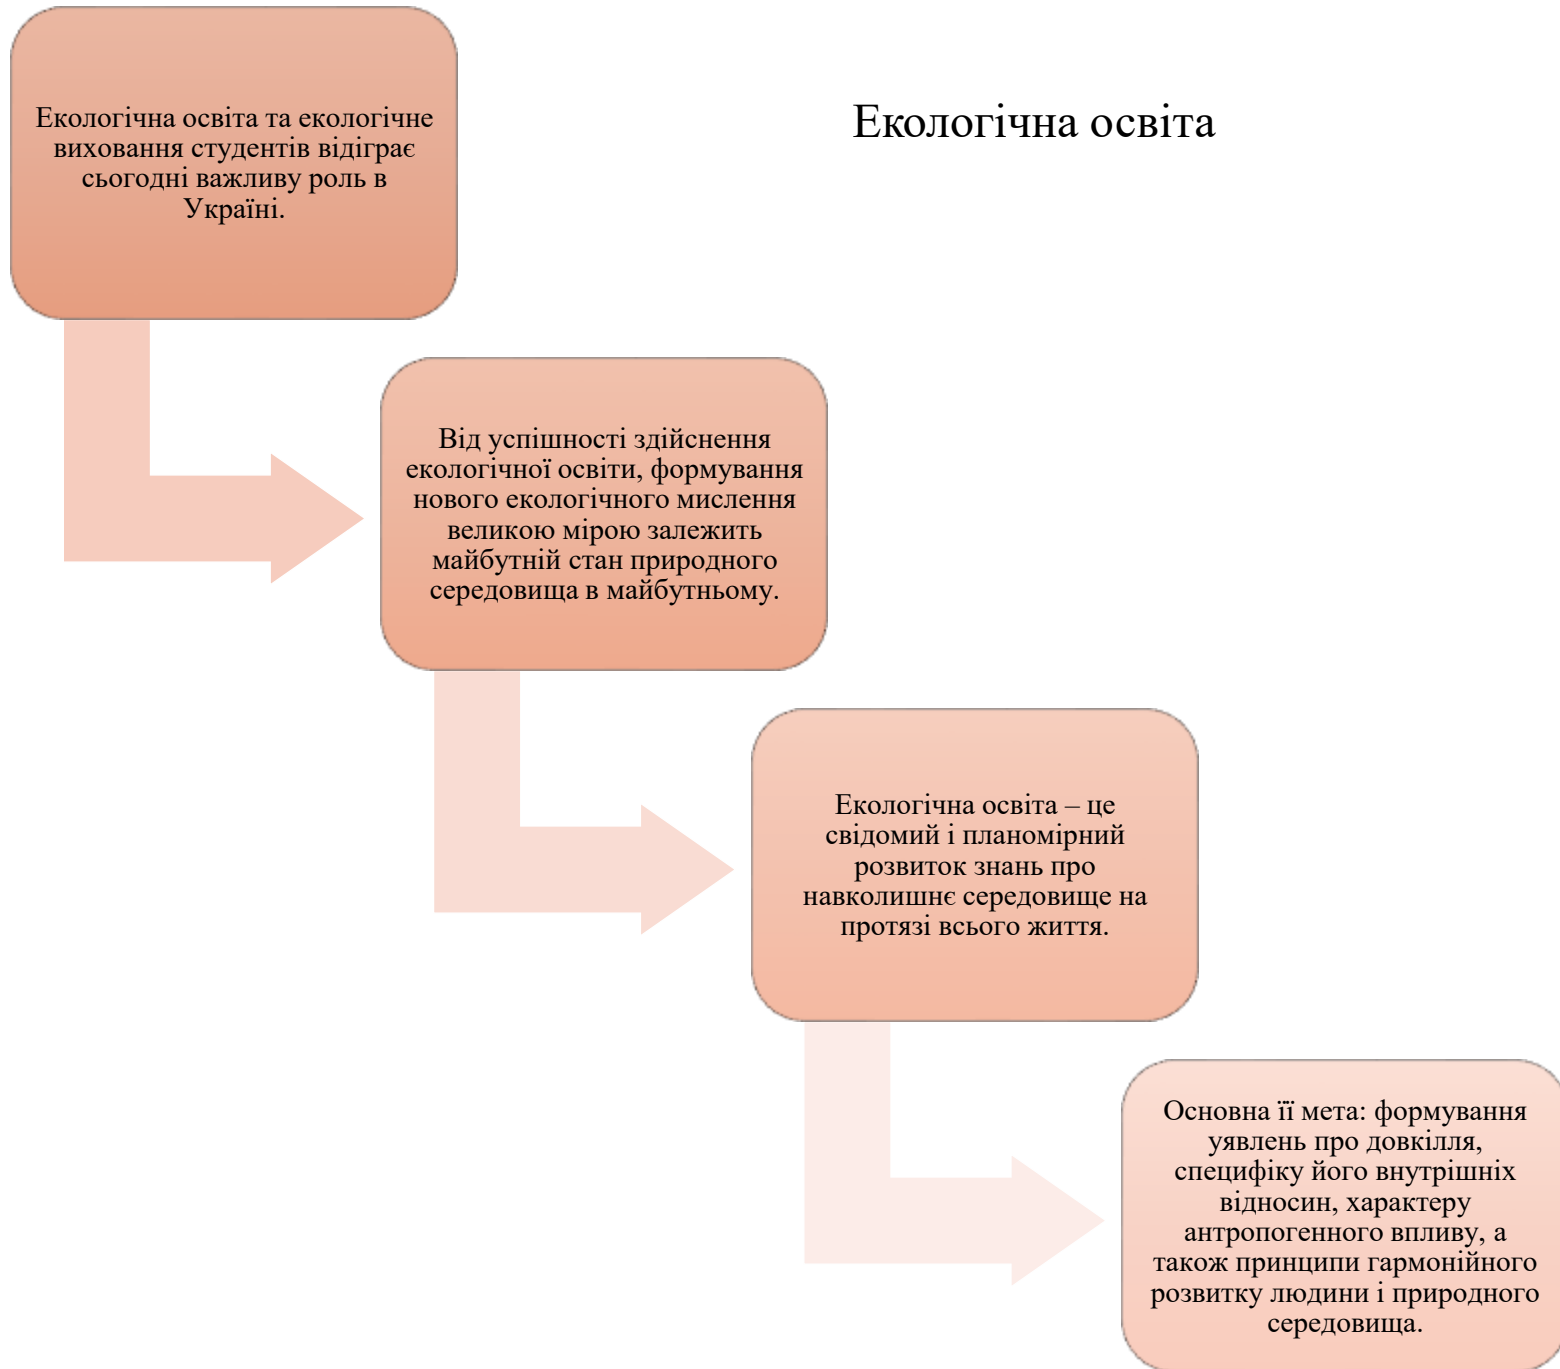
Екологічна освіта та екологічне виховання студентів відіграє сьогодні важливу роль в Україні.

Екологічна освіта

Від успішності здійснення екологічної освіти, формування нового екологічного мислення великою мірою залежить майбутній стан природного середовища в майбутньому.

Екологічна освіта – це свідомий і планомірний розвиток знань про навколишнє середовище на протязі всього життя.

Основна її мета: формування уявлень про довкілля, специфіку його внутрішніх відносин, характеру антропогенного впливу, а також принципи гармонійного розвитку людини і природного середовища.